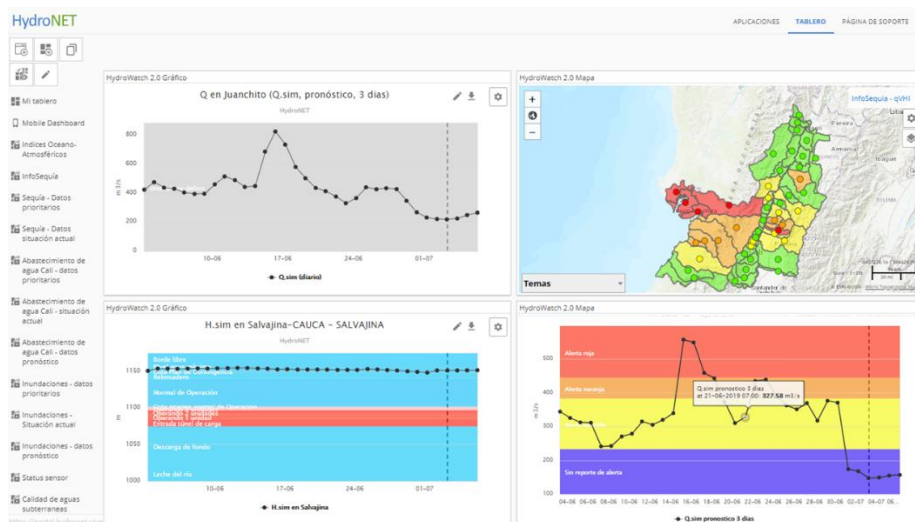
HydroNET

APLICACIONES TABLERO PÁGINA DE SOPORTE

Mi tablero
Mobile Dashboard
Indices Oceano-Atmosféricos
InfoSequía
Sequía - Datos prioritarios
Sequía - Datos situación actual
Abastecimiento de agua Cali - datos prioritarios
Abastecimiento de agua Cali - situación actual
Abastecimiento de agua Cali - datos pronóstico
Inundaciones - datos prioritarios
Inundaciones - Situación actual
Inundaciones - datos pronóstico
Status sensor
Calidad de aguas subterraneas

HydroWatch 2.0 Gráfico

Q en Juanchito (Q.sim, pronóstico, 3 días)

HydroNET

800
600
400
200
0

m.3/s

10-06 17-06 24-06 01-07

Q.sim (diario)

HydroWatch 2.0 Mapa

InfoSequía - qVHI

Temas

HydroWatch 2.0 Gráfico

H.sim en Salvajina-CAUCA - SALVAJINA

HydroNET

Borde libre
Normal de Operación
Operando 2 unidades
Operando 1 unidad
Entrada túnel de carga
Descarga de fondo
Lecho del río

1150
1100
1050
1000

m

10-06 17-06 24-06 01-07

H.sim en Salvajina

HydroWatch 2.0 Mapa

Alerta roja
Alerta naranja
Sin reporte de alerta

Q.sim pronostico 3 dias
at 21-06-2019 07:00: 327.58 m3/s

500
400
300
200
100

m.3/s

04-06 06-06 06-06 08-06 10-06 12-06 14-06 16-06 18-06 20-06 22-06 24-06 26-06 28-06 30-06 02-07 04-07 06-07

Q.sim pronostico 3 dias